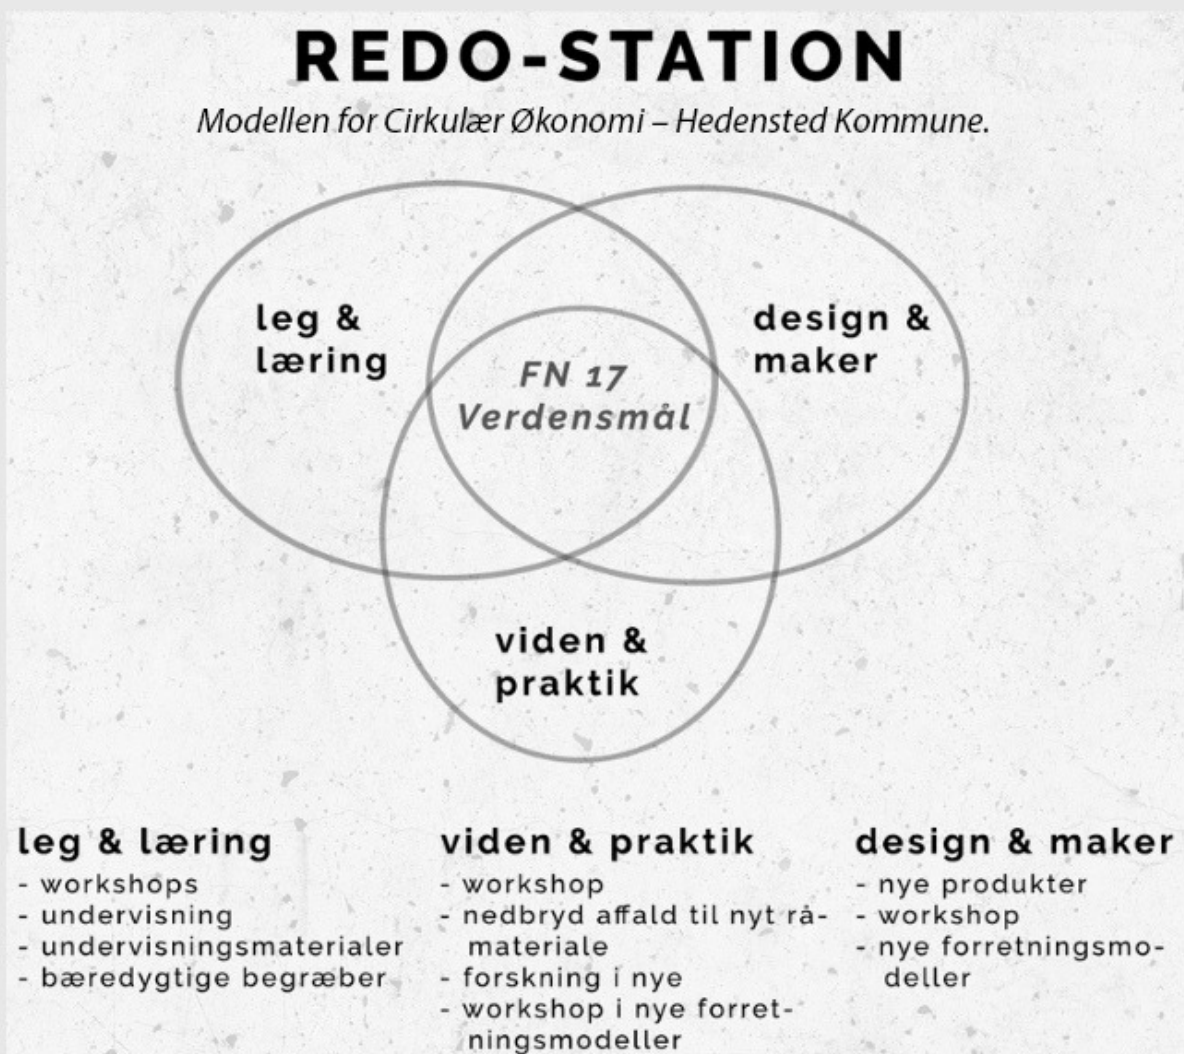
REDO-STATION

Modellen for Cirkulær Økonomi – Hedensted Kommune.

leg & læring

design & maker

FN 17 Verdensmål

viden & praktik

leg & læring
- workshops
- undervisning
- undervisningsmaterialer
- bæredygtige begræber

viden & praktik
- workshop
- nedbryd affald til nyt råmateriale
- forskning i nye
- workshop i nye forretningsmodeller

design & maker
- nye produkter
- workshop
- nye forretningsmodeller